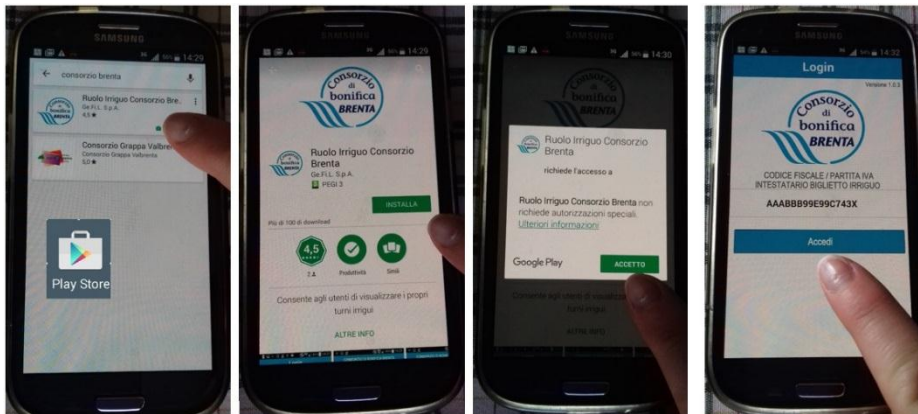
SAMSUNG

14:29

consorzio brenta

Ruolo Irriguo Consorzio Bre...
Ge.F.L. S.p.A.
4,5

Consorzio Grappa Valbrenta
Consorzio Grappa Valbrenta
5,0

Play Store

SAMSUNG

14:29

Consorzio di bonifica BRENTA

Ruolo Irriguo Consorzio Brenta
Ge.F.L. S.p.A.
PEGI 3

INSTALLA

Più di 100 di download

4,5

Produttività

Simili

Consente agli utenti di visualizzare i propri turni irrigui

ALTRE INFO

SAMSUNG

14:30

Ruolo Irriguo Consorzio Brenta

richiede l'accesso a

Ruolo Irriguo Consorzio Brenta non richiede autorizzazioni speciali.
Ulteriori informazioni

Google Play

ACCETTO

Consente agli utenti di visualizzare i propri turni irrigui

ALTRE INFO

SAMSUNG

14:32

Login

Versione 1.0.3

Consorzio di bonifica BRENTA

CODICE FISCALE / PARTITA IVA INTESTATARIO BIGLIETTO IRRIGUO

AAABBB99E99C743X

Accedi